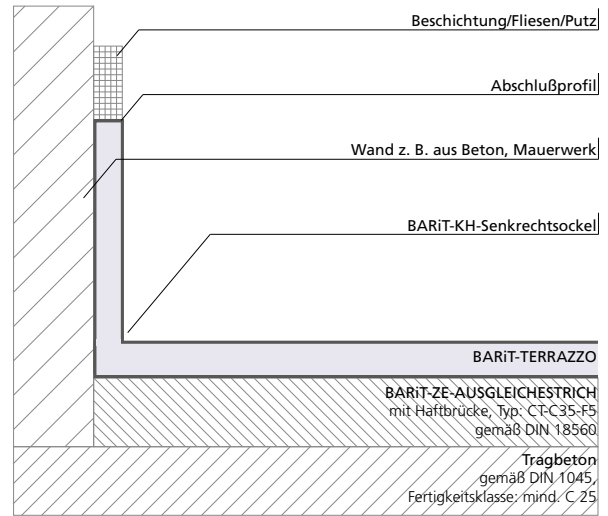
Beschichtung/Fliesen/Putz

Abschlußprofil

Wand z. B. aus Beton, Mauerwerk

BARiT-KH-Senkrechtsockel

BARiT-TERRAZZO

BARiT-ZE-AUSGLEICHESTRICH
mit Haftbrücke, Typ: CT-C35-F5
gemäß DIN 18560

Tragbeton
gemäß DIN 1045,
Fertigkeitsklasse: mind. C 25